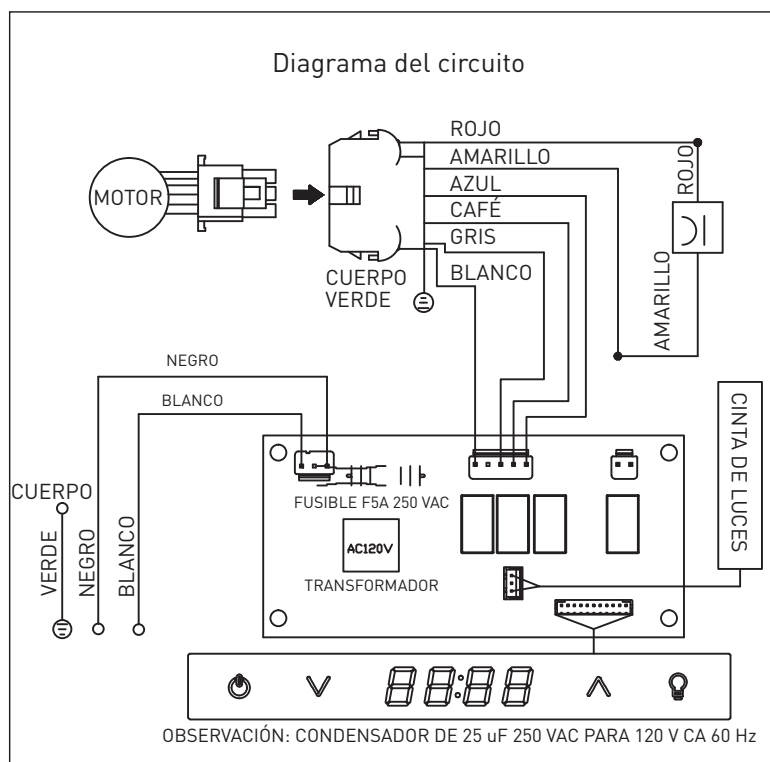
Diagrama del circuito

MOTOR

ROJO
AMARILLO
AZUL
CAFÉ
GRIS
BLANCO

ROJO
AMARILLO

CUERPO
VERDE

NEGRO
BLANCO

CINTA DE LUCES

FUSIBLE F5A 250 VAC

AC120V
TRANSFORMADOR

CUERPO
VERDE
NEGRO
BLANCO

88:88

OBSERVACIÓN: CONDENSADOR DE 25 uF 250 VAC PARA 120 V CA 60 Hz